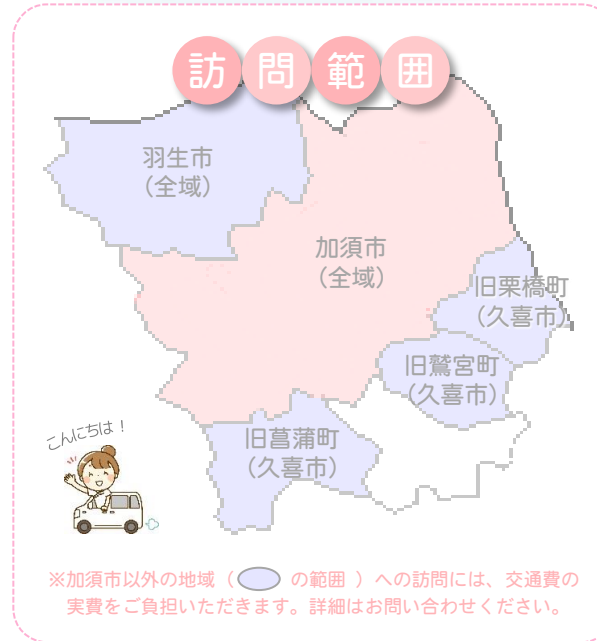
訪問範囲

羽生市
(全域)

加須市
(全域)

旧栗橋町
(久喜市)

旧鷲宮町
(久喜市)

旧菖蒲町
(久喜市)

こんにちは！

※加須市以外の地域（　の範囲 ）への訪問には、交通費の実費をご負担いただきます。詳細はお問い合わせください。